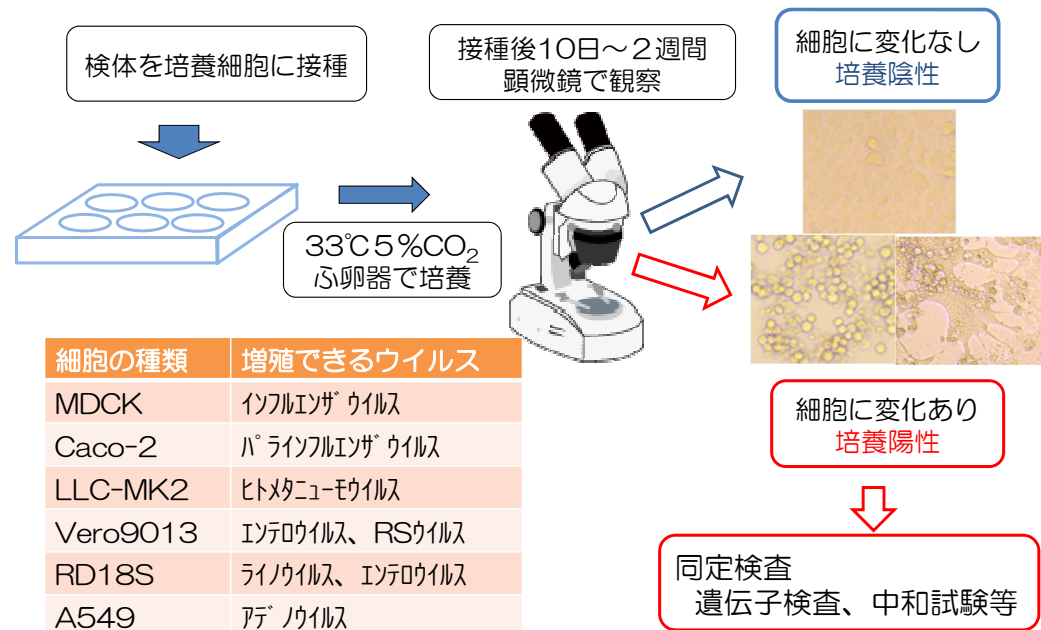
検体を培養細胞に接種

接種後10日～２週間
顕微鏡で観察

細胞に変化なし
培養陰性

33℃５％$CO_2$
ふ卵器で培養

| 細胞の種類 | 増殖できるウイルス |
|---|---|
| MDCK | ｲﾝﾌﾙｴﾝｻﾞｳｲﾙｽ |
| Caco-2 | ﾊﾟﾗｲﾝﾌﾙｴﾝｻﾞｳｲﾙｽ |
| LLC-MK2 | ﾋﾄﾒﾀﾆｭｰﾓｳｲﾙｽ |
| Vero9013 | ｴﾝﾃﾛｳｲﾙｽ、RSｳｲﾙｽ |
| RD18S | ﾗｲﾉｳｲﾙｽ、ｴﾝﾃﾛｳｲﾙｽ |
| A549 | ｱﾃﾞﾉｳｲﾙｽ |

細胞に変化あり
培養陽性

同定検査
遺伝子検査、中和試験等